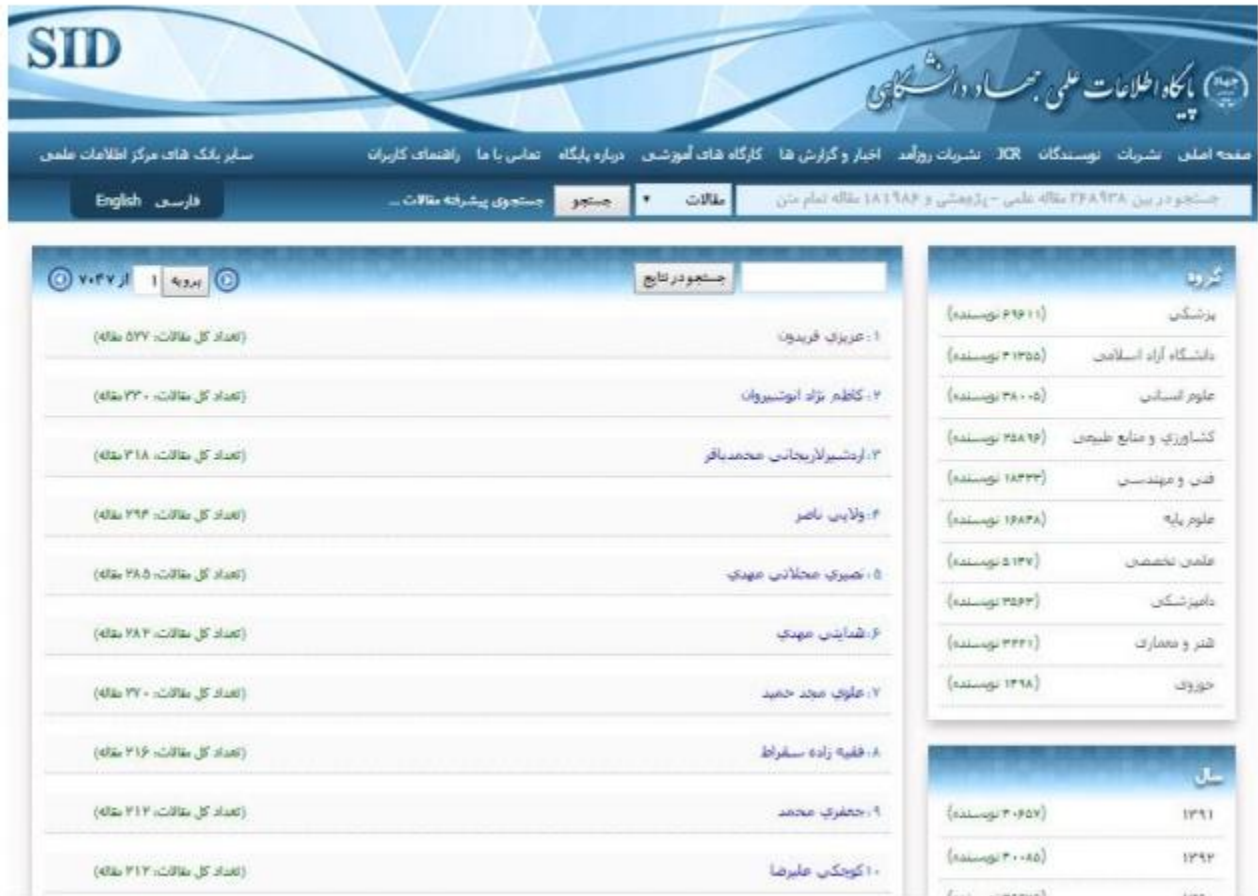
SID

پایگاه اطلاعات علمی جهاد دانشگاهی

صفحه اصلی نشریات نویسندگان JCR نشریات روزآمد اخبار و گزارش ها کارگاه های آموزشی درباره پایگاه تماس با ما راهنمای کاربران سایر بانک های مرکز اطلاعات علمی

جستجو در بین ۲۶۸۹۳۸ مقاله علمی - پژوهشی و ۱۸۱۹۸۶ مقاله تمام متن مقالات جستجو جستجوی پیشرفته مقالات ... فارسی English

گروه

| | |
|---|---|
| پزشکی | (۶۹۶۱۱ نویسنده) |
| دانشگاه آزاد اسلامی | (۴۱۳۵۵ نویسنده) |
| علوم انسانی | (۳۸۰۰۵ نویسنده) |
| کشاورزی و منابع طبیعی | (۲۵۸۹۶ نویسنده) |
| فنی و مهندسی | (۱۸۴۴۳ نویسنده) |
| علوم پایه | (۱۶۸۴۸ نویسنده) |
| علمی تخصصی | (۵۱۴۷ نویسنده) |
| دامپزشکی | (۴۵۶۳ نویسنده) |
| هنر و معماری | (۳۴۴۱ نویسنده) |
| حوزوی | (۱۴۹۸ نویسنده) |

سال

| | |
|---|---|
| ۱۳۹۱ | (۴۰۶۵۷ نویسنده) |
| ۱۳۹۲ | (۴۰۰۸۵ نویسنده) |

جستجو در نتایج برو به 1 از ۷۰۴۷

| | |
|---|---|
| ۱: عزیزی فریدون | (تعداد کل مقالات: ۵۷۷ مقاله) |
| ۲: کاظم نژاد انوشیروان | (تعداد کل مقالات: ۳۳۰ مقاله) |
| ۳: اردشیرلاریجانی محمدباقر | (تعداد کل مقالات: ۳۱۸ مقاله) |
| ۴: ولایتی ناصر | (تعداد کل مقالات: ۲۹۴ مقاله) |
| ۵: نصیری محلاتی مهدی | (تعداد کل مقالات: ۲۸۵ مقاله) |
| ۶: هدایتی مهدی | (تعداد کل مقالات: ۲۸۳ مقاله) |
| ۷: علوی مجد حمید | (تعداد کل مقالات: ۲۷۰ مقاله) |
| ۸: فقیه زاده سقراط | (تعداد کل مقالات: ۳۱۶ مقاله) |
| ۹: جعفری محمد | (تعداد کل مقالات: ۳۱۳ مقاله) |
| ۱۰: کوچکی علیرضا | (تعداد کل مقالات: ۳۱۲ مقاله) |